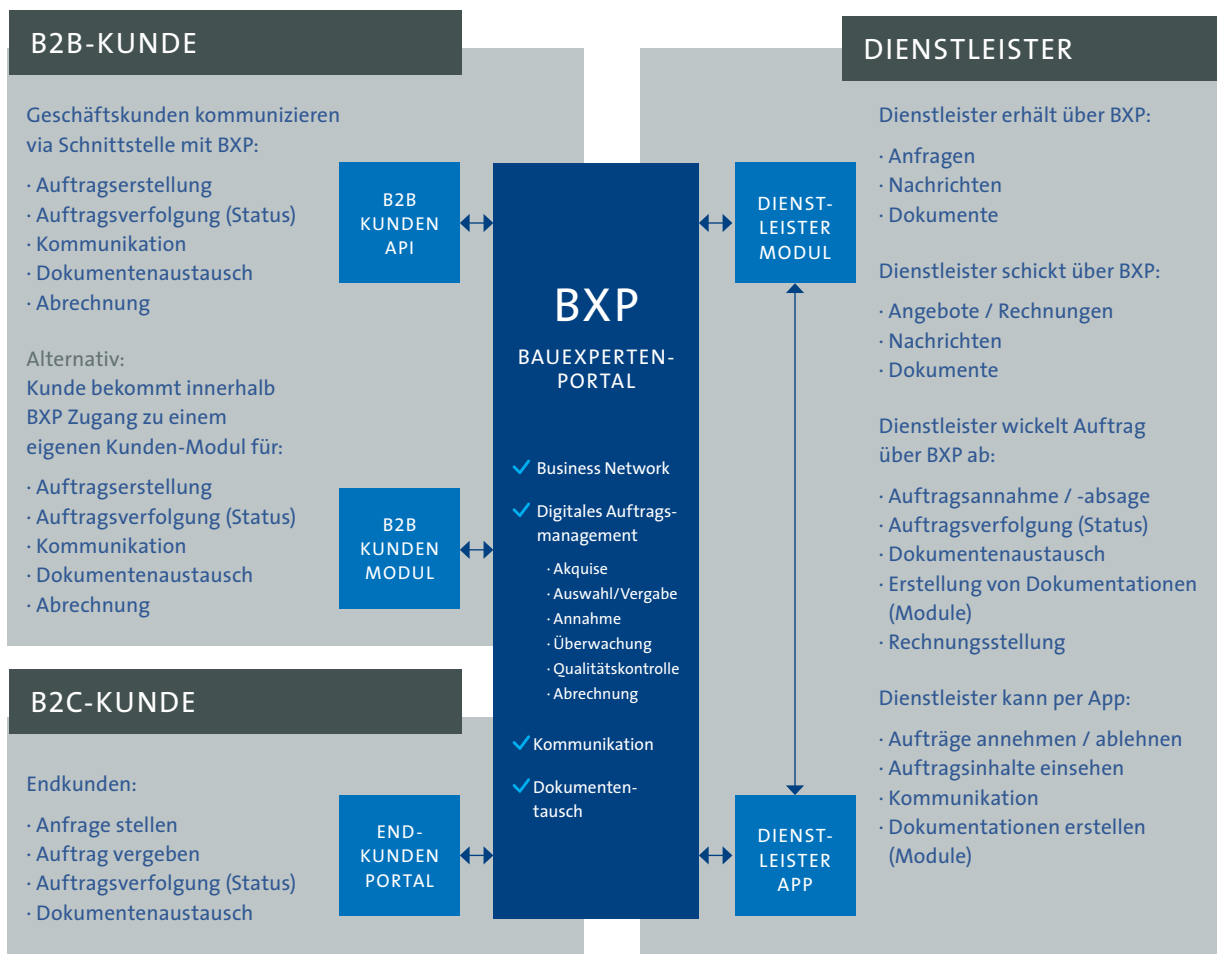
B2B-KUNDE

Geschäftskunden kommunizieren via Schnittstelle mit BXP:

· Auftragserstellung
· Auftragsverfolgung (Status)
· Kommunikation
· Dokumentenaustausch
· Abrechnung

Alternativ:
Kunde bekommt innerhalb BXP Zugang zu einem eigenen Kunden-Modul für:

· Auftragserstellung
· Auftragsverfolgung (Status)
· Kommunikation
· Dokumentenaustausch
· Abrechnung

B2B KUNDEN API

B2B KUNDEN MODUL

BXP
BAUEXPERTEN-PORTAL

Business Network
Digitales Auftragsmanagement
· Akquise
· Auswahl/Vergabe
· Annahme
· Überwachung
· Qualitätskontrolle
· Abrechnung
Kommunikation
Dokumententausch

DIENSTLEISTER

DIENST-LEISTER MODUL

DIENST-LEISTER APP

Dienstleister erhält über BXP:

· Anfragen
· Nachrichten
· Dokumente

Dienstleister schickt über BXP:

· Angebote / Rechnungen
· Nachrichten
· Dokumente

Dienstleister wickelt Auftrag über BXP ab:

· Auftragsannahme / -absage
· Auftragsverfolgung (Status)
· Dokumentenaustausch
· Erstellung von Dokumentationen (Module)
· Rechnungsstellung

Dienstleister kann per App:

· Aufträge annehmen / ablehnen
· Auftragsinhalte einsehen
· Kommunikation
· Dokumentationen erstellen (Module)

B2C-KUNDE

Endkunden:

· Anfrage stellen
· Auftrag vergeben
· Auftragsverfolgung (Status)
· Dokumentenaustausch

END-KUNDEN PORTAL